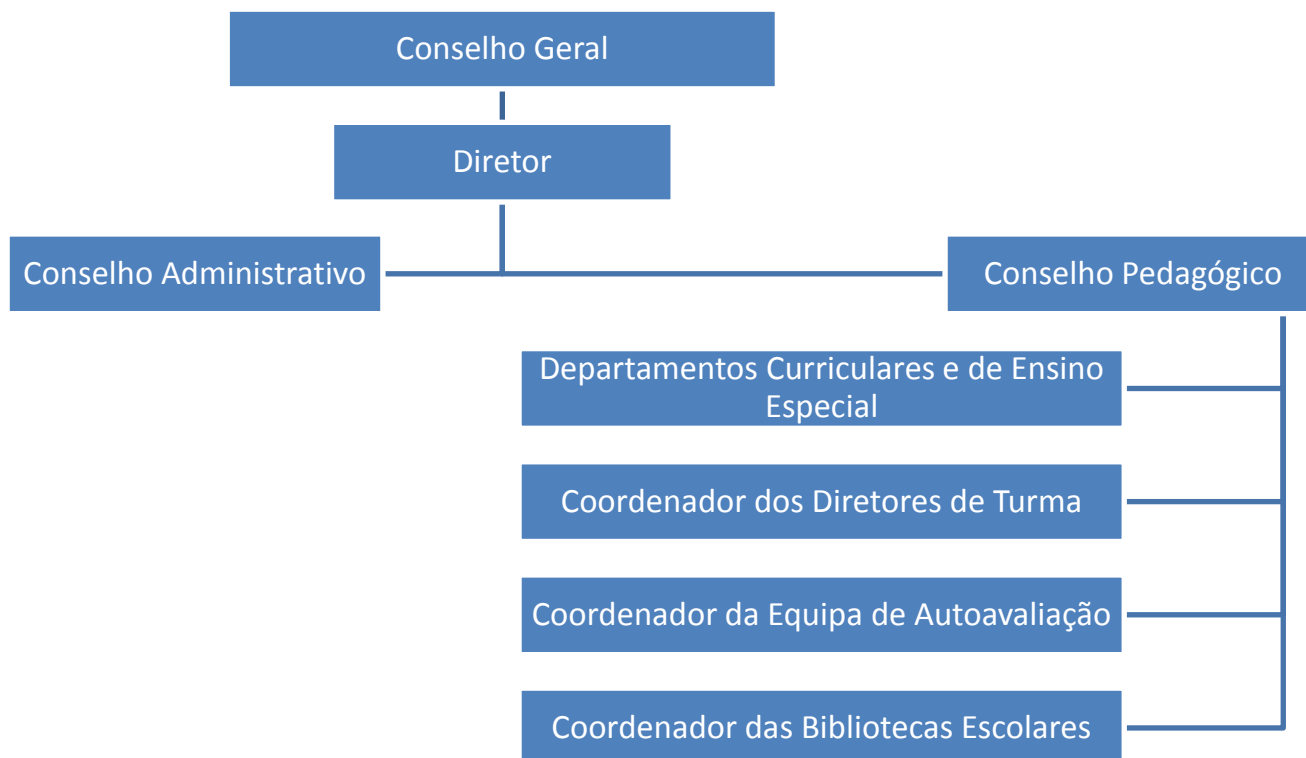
Conselho Geral

Diretor

Conselho Administrativo

Conselho Pedagógico

Departamentos Curriculares e de Ensino Especial

Coordenador dos Diretores de Turma

Coordenador da Equipa de Autoavaliação

Coordenador das Bibliotecas Escolares